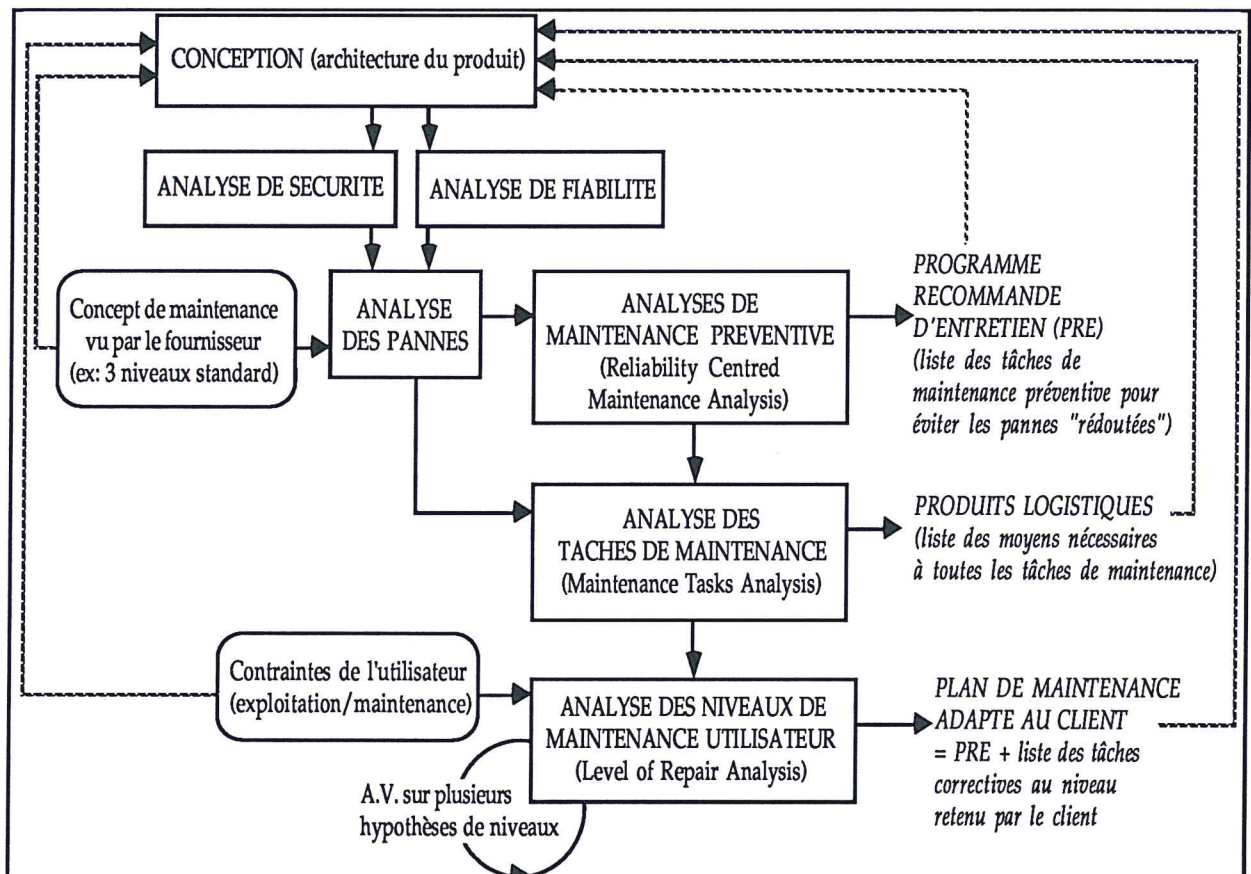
CONCEPTION (architecture du produit)

ANALYSE DE SECURITE

ANALYSE DE FIABILITE

Concept de maintenance vu par le fournisseur (ex: 3 niveaux standard)

ANALYSE DES PANNES

ANALYSES DE MAINTENANCE PREVENTIVE (Reliability Centred Maintenance Analysis)

PROGRAMME RECOMMANDE D'ENTRETIEN (PRE) (liste des tâches de maintenance préventive pour éviter les pannes "rédoutées")

ANALYSE DES TACHES DE MAINTENANCE (Maintenance Tasks Analysis)

PRODUITS LOGISTIQUES (liste des moyens nécessaires à toutes les tâches de maintenance)

Contraintes de l'utilisateur (exploitation/maintenance)

ANALYSE DES NIVEAUX DE MAINTENANCE UTILISATEUR (Level of Repair Analysis)

PLAN DE MAINTENANCE ADAPTE AU CLIENT = PRE + liste des tâches correctives au niveau retenu par le client

A.V. sur plusieurs hypothèses de niveaux